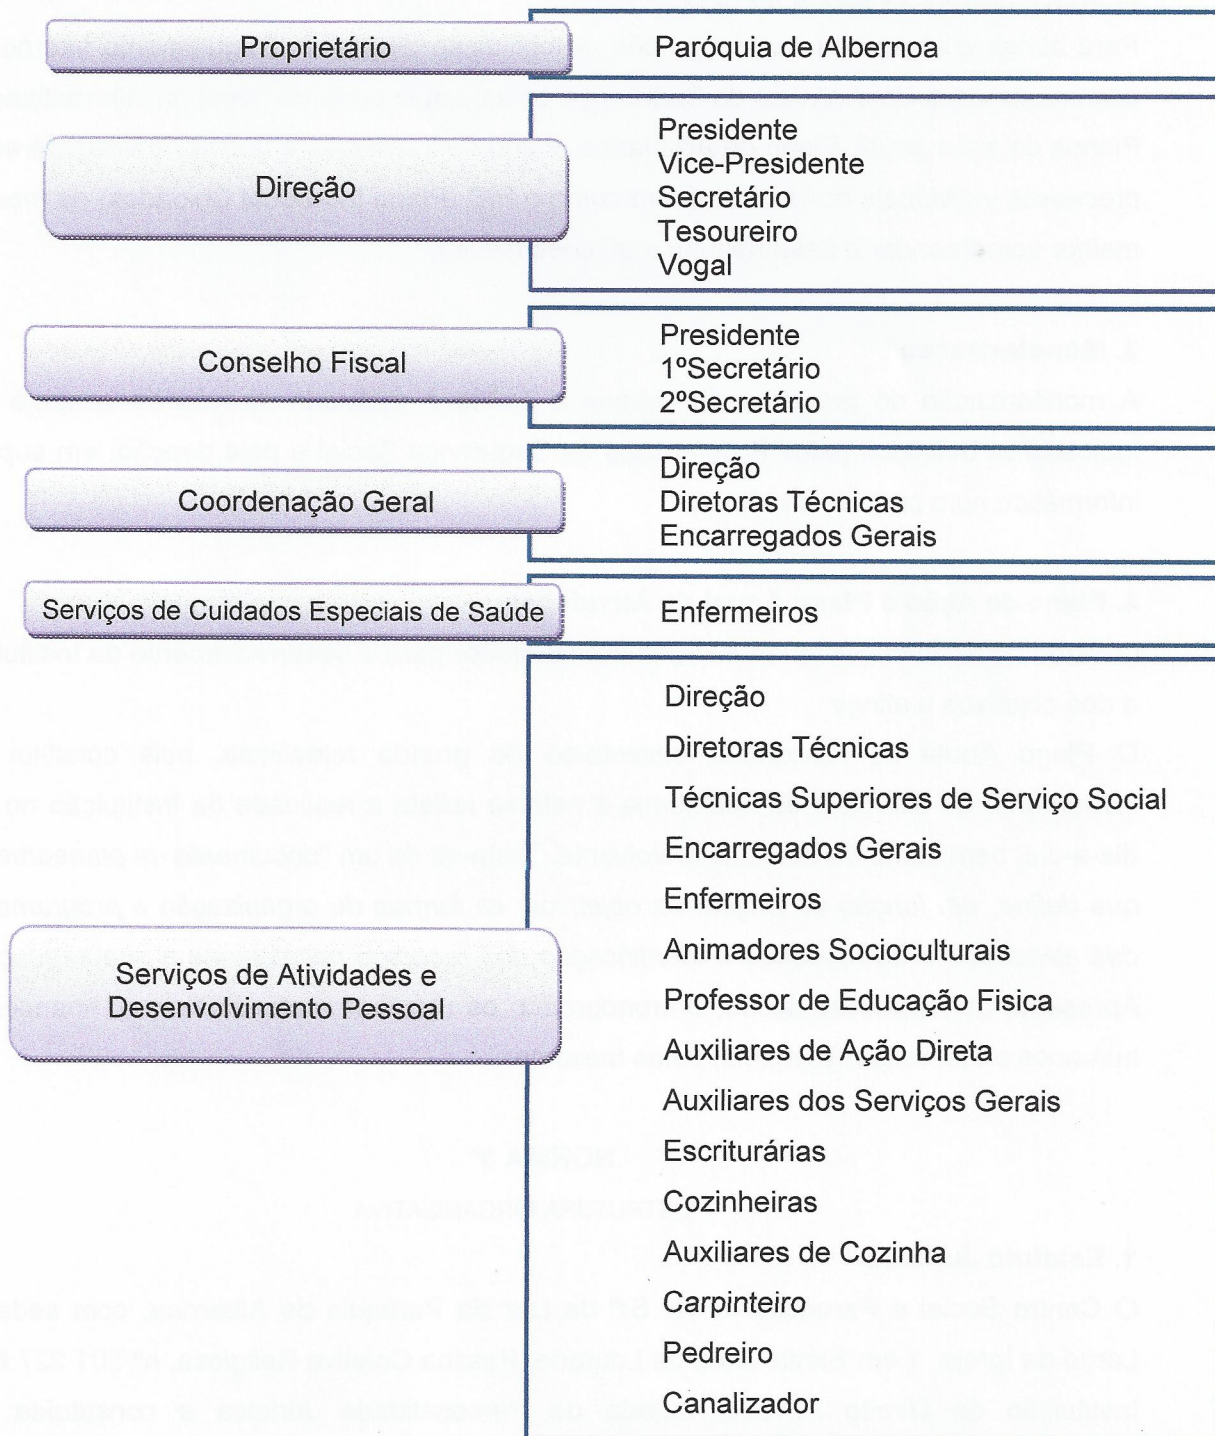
Proprietário

Paróquia de Albernoa

Direção

Presidente
Vice-Presidente
Secretário
Tesoureiro
Vogal

Conselho Fiscal

Presidente
1ºSecretário
2ºSecretário

Coordenação Geral

Direção
Diretoras Técnicas
Encarregados Gerais

Serviços de Cuidados Especiais de Saúde

Enfermeiros

Serviços de Atividades e Desenvolvimento Pessoal

Direção
Diretoras Técnicas
Técnicas Superiores de Serviço Social
Encarregados Gerais
Enfermeiros
Animadores Socioculturais
Professor de Educação Fisica
Auxiliares de Ação Direta
Auxiliares dos Serviços Gerais
Escriturárias
Cozinheiras
Auxiliares de Cozinha
Carpinteiro
Pedreiro
Canalizador